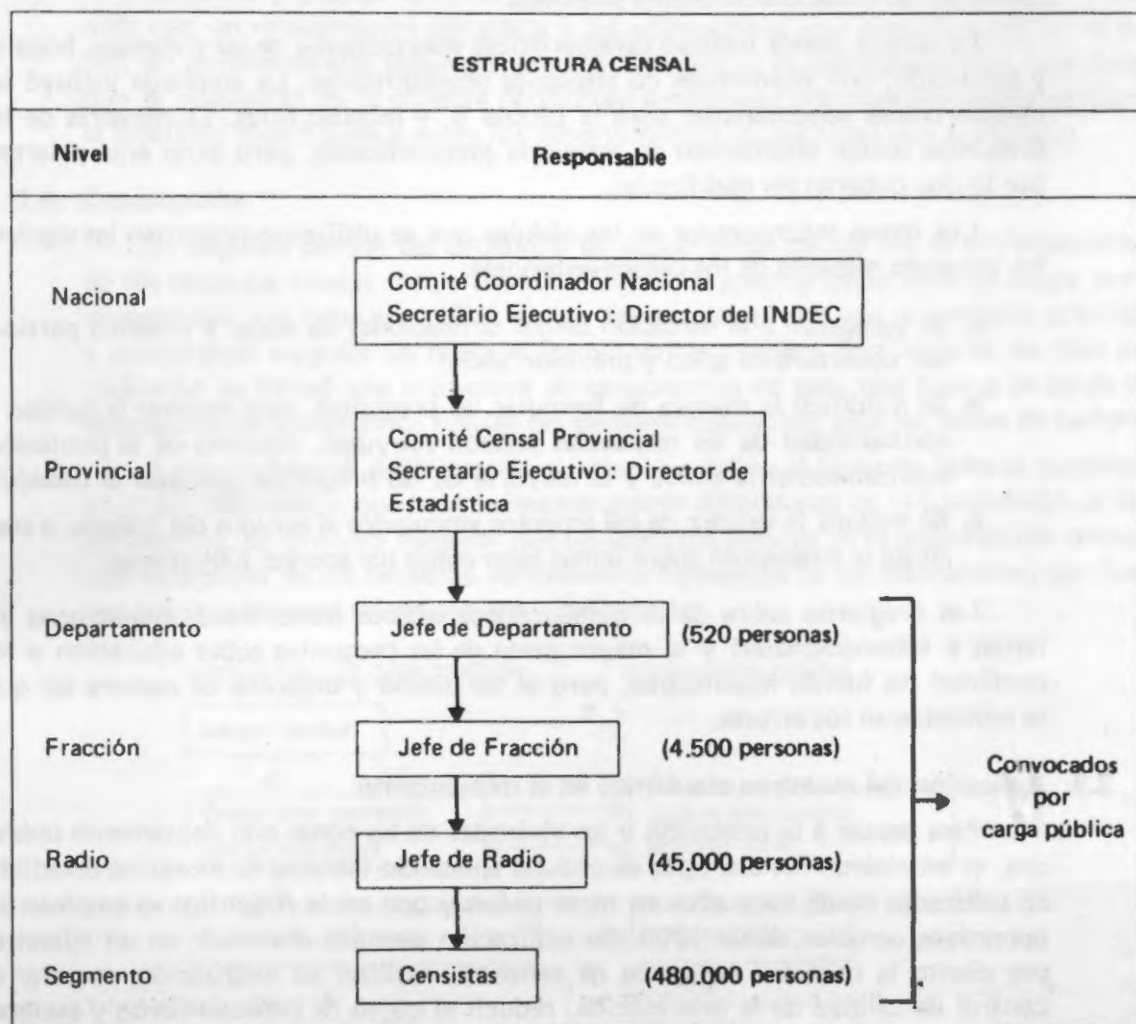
ESTRUCTURA CENSAL

Nivel

Responsable

Nacional

Comité Coordinador Nacional
Secretario Ejecutivo: Director del INDEC

Provincial

Comité Censal Provincial
Secretario Ejecutivo: Director de Estadística

Departamento

Jefe de Departamento

(520 personas)

Fracción

Jefe de Fracción

(4.500 personas)

Radio

Jefe de Radio

(45.000 personas)

Segmento

Censistas

(480.000 personas)

Convocados por carga pública